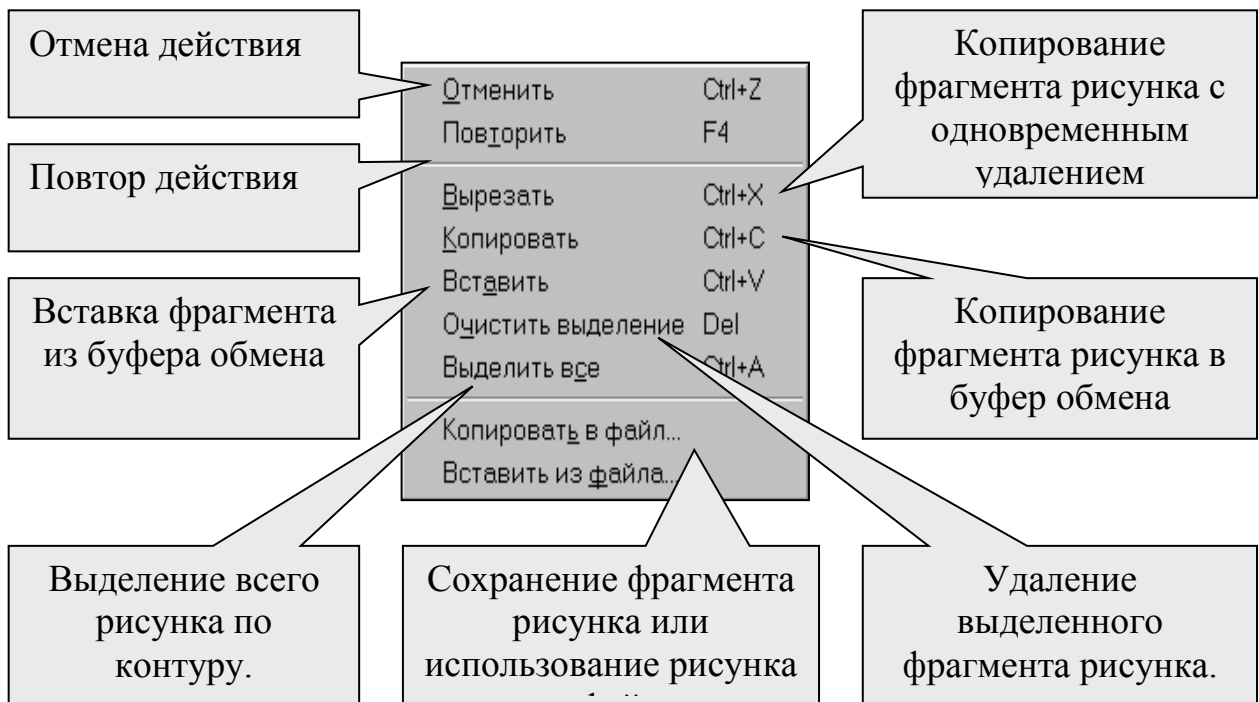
Отмена действия

Повтор действия

Вставка фрагмента из буфера обмена

Копирование фрагмента рисунка с одновременным удалением

Копирование фрагмента рисунка в буфер обмена

| Отменить | Ctrl+Z |
|---|---|
| Повторить | F4 |
| Вырезать | Ctrl+X |
| Копировать | Ctrl+C |
| Вставить | Ctrl+V |
| Очистить выделение | Del |
| Выделить все | Ctrl+A |
| Копировать в файл... | |
| Вставить из файла... | |

Выделение всего рисунка по контуру.

Сохранение фрагмента рисунка или использование рисунка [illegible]

Удаление выделенного фрагмента рисунка.